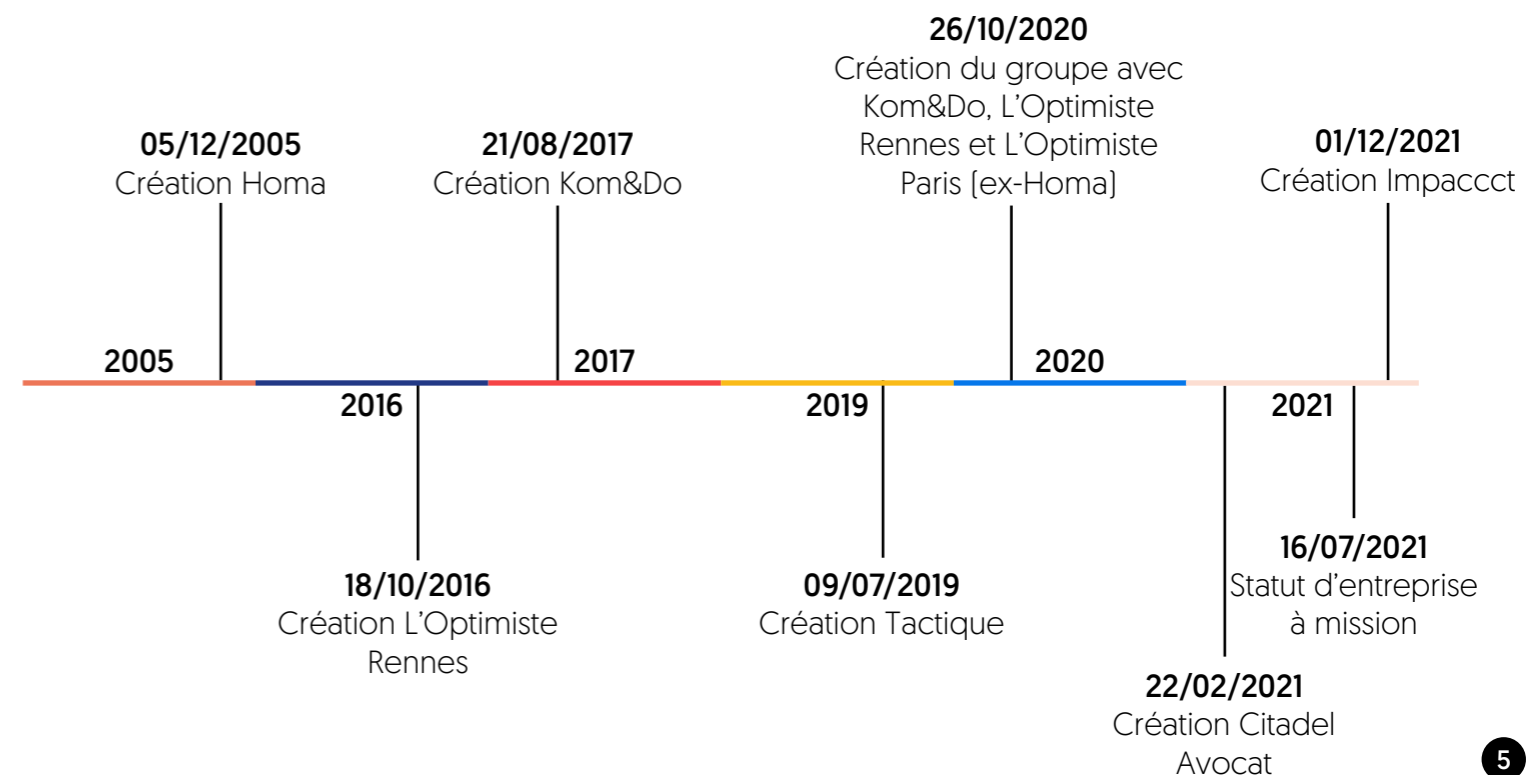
26/10/2020
Création du groupe avec Kom&Do, L'Optimiste Rennes et L'Optimiste Paris (ex-Homa)

05/12/2005
Création Homa

21/08/2017
Création Kom&Do

01/12/2021
Création Impaccct

2005

2017

2020

2016

2019

2021

18/10/2016
Création L'Optimiste Rennes

09/07/2019
Création Tactique

16/07/2021
Statut d'entreprise à mission

22/02/2021
Création Citadel Avocat

5